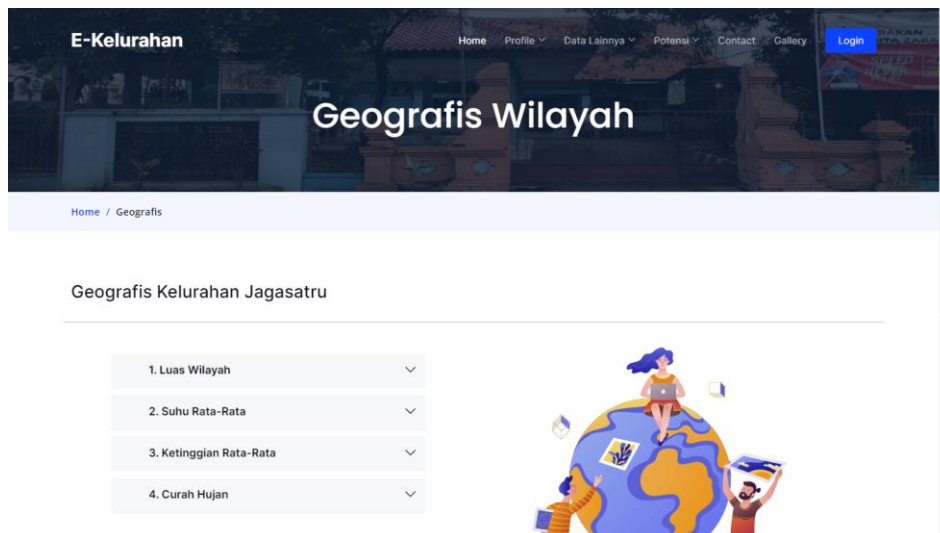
E-Kelurahan

Home Profile Data Lainnya Potensi Contact Gallery Login

Geografis Wilayah

Home / Geografis

Geografis Kelurahan Jagasatru

1. Luas Wilayah

2. Suhu Rata-Rata

3. Ketinggian Rata-Rata

4. Curah Hujan